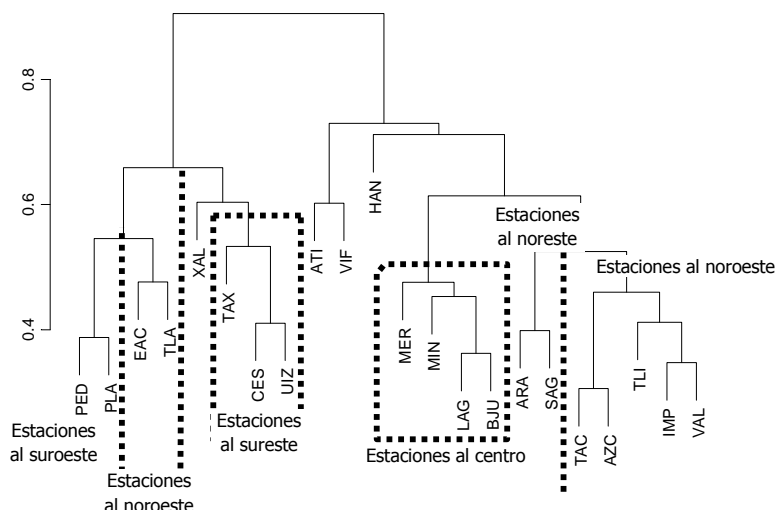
0.8

0.6

0.4

PED
PLA
EAC
TLA
XAL
TAX
CES
UIZ
ATI
VIF
HAN
MER
MIN
LAG
BJU
ARA
SAG
TAC
AZC
TLI
IMP
VAL

Estaciones al noreste

Estaciones al noroeste

Estaciones al suroeste

Estaciones al noroeste

Estaciones al sureste

Estaciones al centro